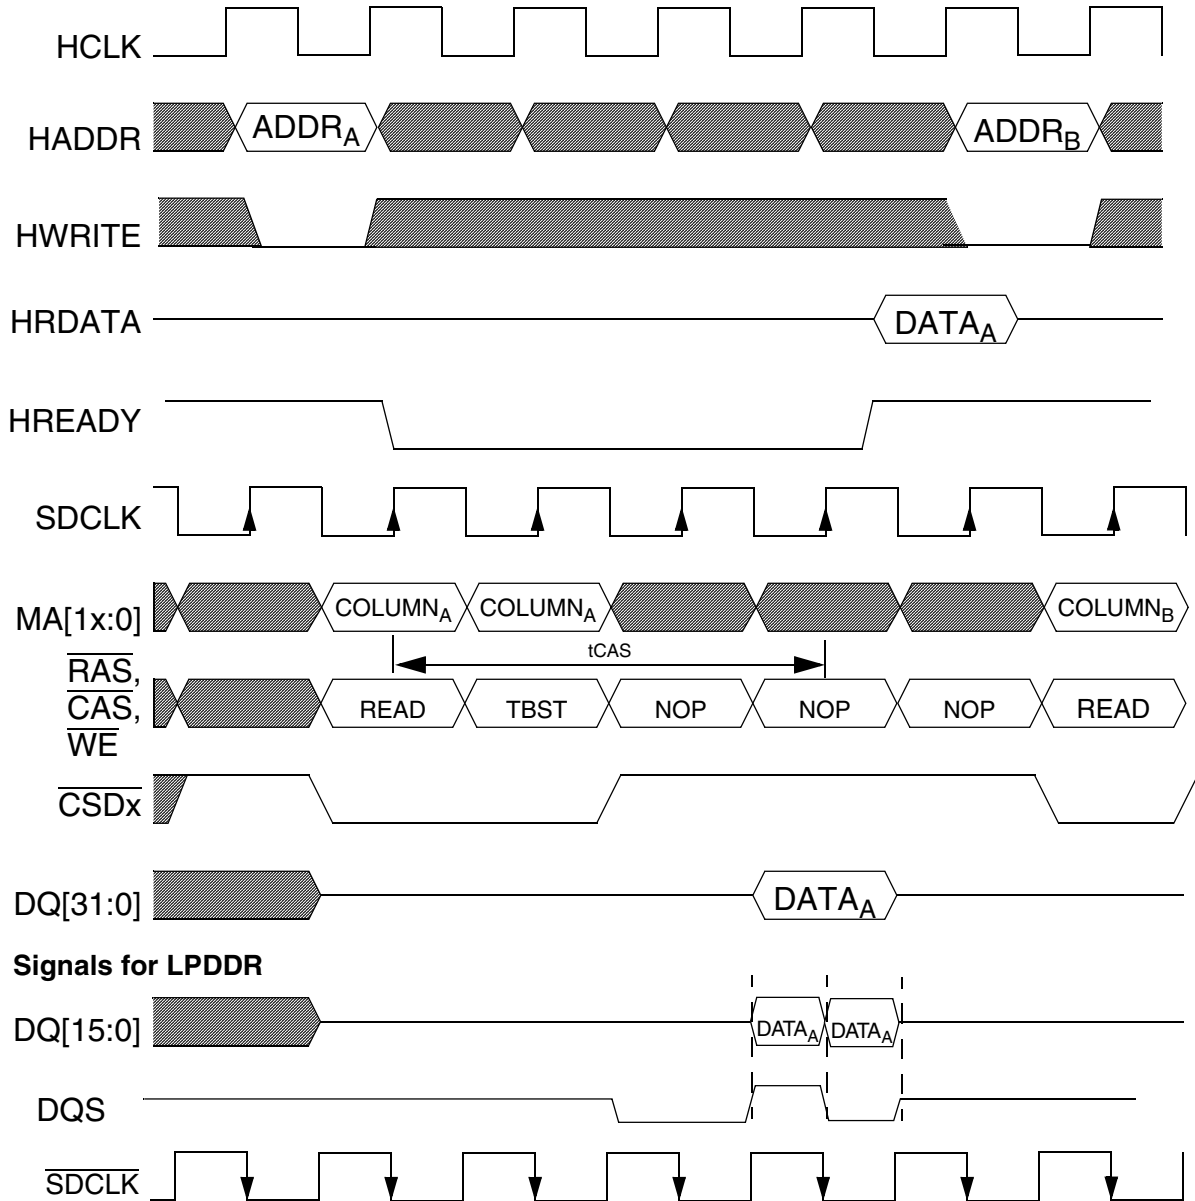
HCLK

HADDR $ADDR_A$ $ADDR_B$

HWRITE

HRDATA $DATA_A$

HREADY

SDCLK

MA[1x:0] $COLUMN_A$ $COLUMN_A$ $COLUMN_B$

tCAS

$\overline{RAS}$, $\overline{CAS}$, $\overline{WE}$ READ TBST NOP NOP NOP READ

$\overline{CSDx}$

DQ[31:0] $DATA_A$

Signals for LPDDR

DQ[15:0] $DATA_A$ $DATA_A$

DQS

$\overline{SDCLK}$